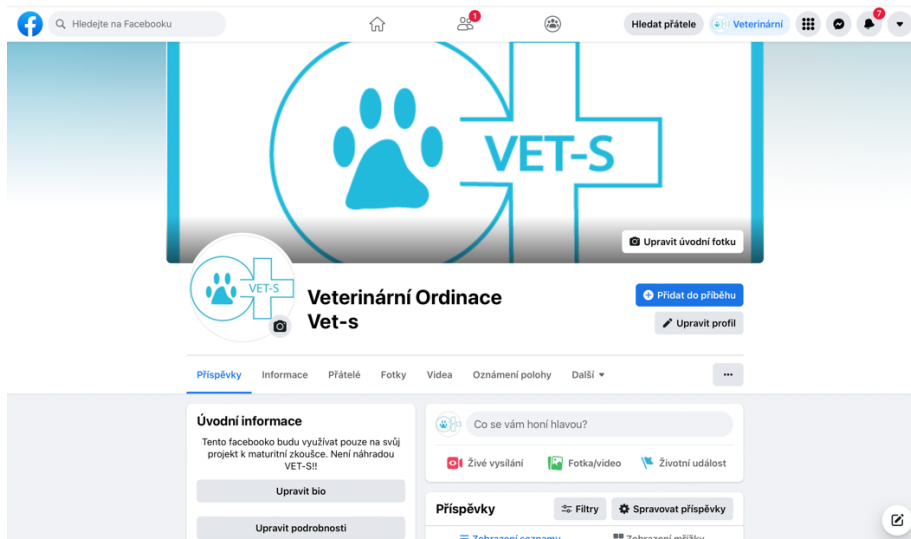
Hledejte na Facebooku

1

Hledat přátele

Veterinární

7

VET-S

Upravit úvodní fotku

VET-S

Veterinární Ordinace Vet-s

Přidat do příběhu

Upravit profil

Příspěvky Informace Přátelé Fotky Videa Oznámení polohy Další

...

Úvodní informace

Tento facebooko budu využívat pouze na svůj projekt k maturitní zkoušce. Není náhradou VET-S!!

Upravit bio

Upravit podrobnosti

Co se vám honí hlavou?

Živé vysílání Fotka/video Životní událost

Příspěvky

Filtry

Spravovat příspěvky

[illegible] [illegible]